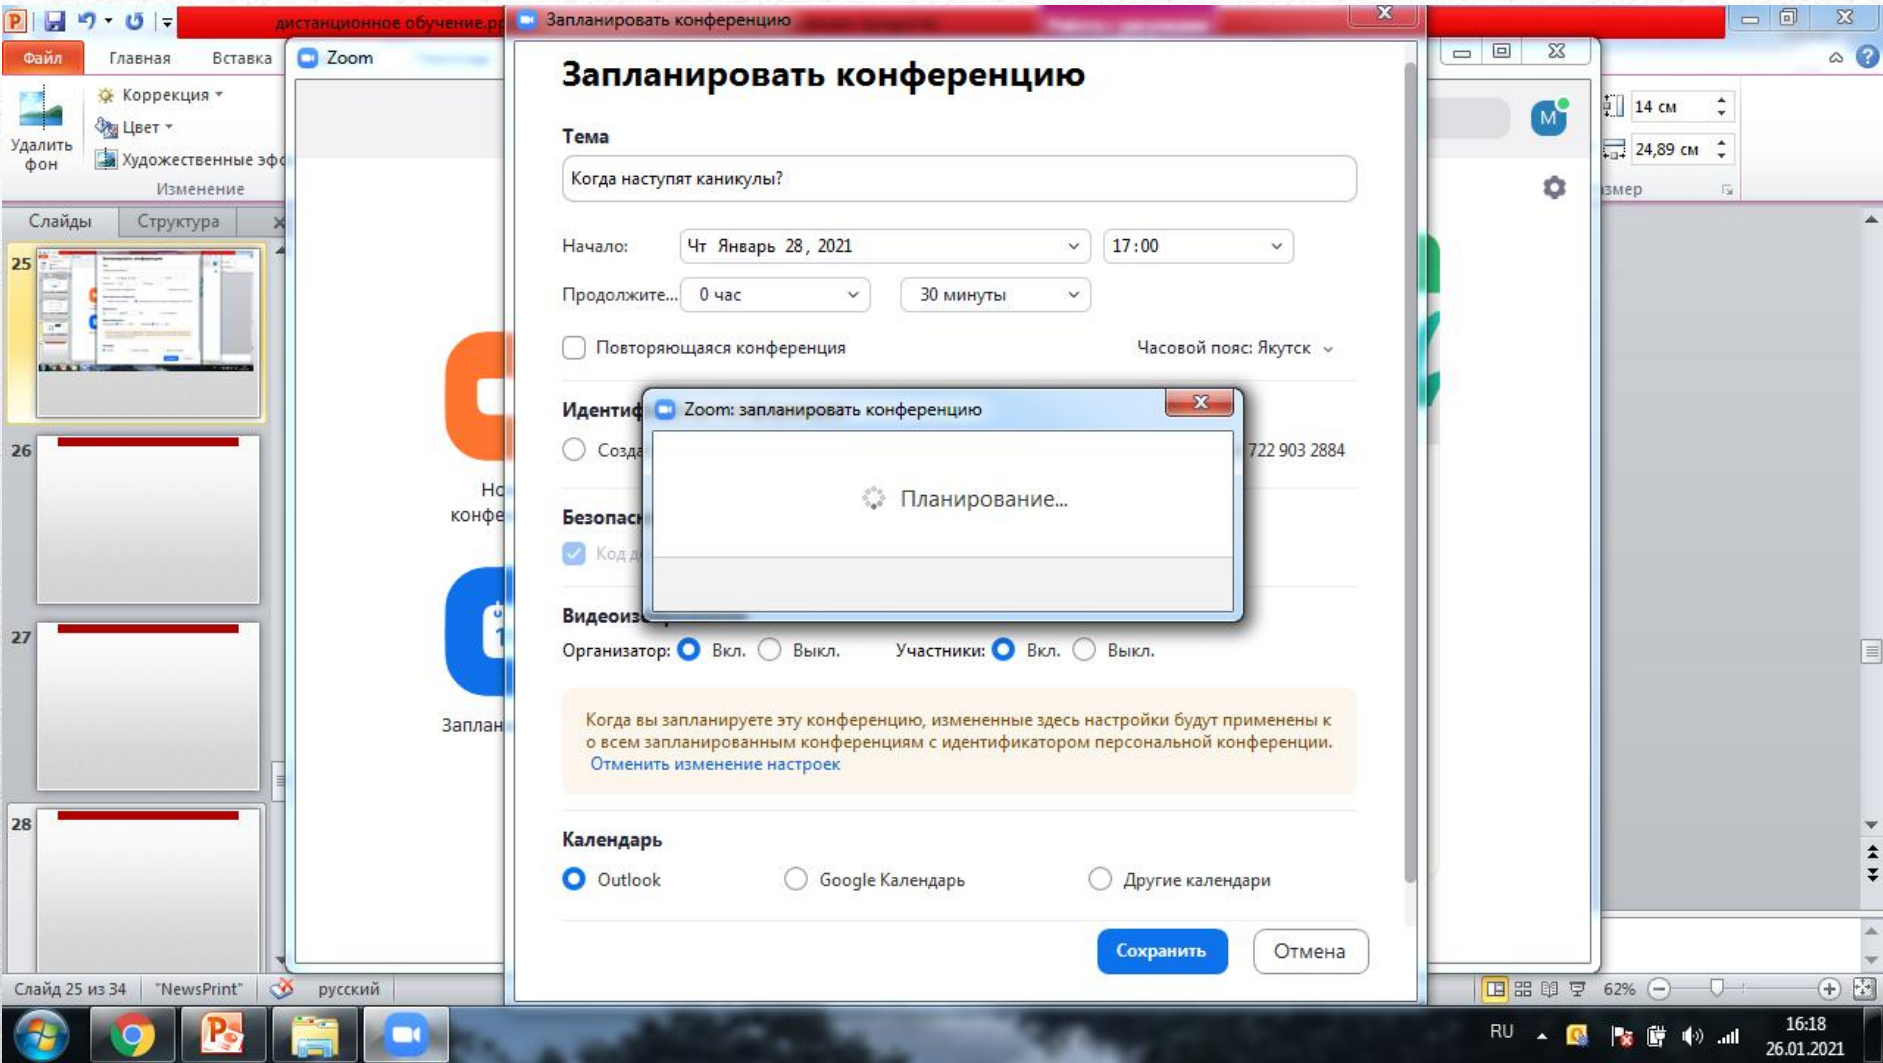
дистанционное обучение.р
Запланировать конференцию

Файл Главная Вставка

Zoom

Коррекция
Цвет
Художественные эф
Удалить фон
Изменение

Слайды Структура

25
26
27
28

Запланировать конференцию

Тема
Когда наступят каникулы?

Начало: Чт Январь 28, 2021 17:00
Продолжите... 0 час 30 минуты

Повторяющаяся конференция
Часовой пояс: Якутск

Идентиф
Созда
722 903 2884

Безопасн
Код д

Видеоиз
Организатор: Вкл. Выкл. Участники: Вкл. Выкл.

Zoom: запланировать конференцию
Планирование...

Когда вы запланируете эту конференцию, измененные здесь настройки будут применены к о всем запланированным конференциям с идентификатором персональной конференции.
Отменить изменение настроек

Календарь
Outlook Google Календарь Другие календари

Сохранить Отмена

Но конфе
Заплан

M
14 см
24,89 см
змер

Слайд 25 из 34 "NewsPrint" русский
62%

RU 16:18 26.01.2021